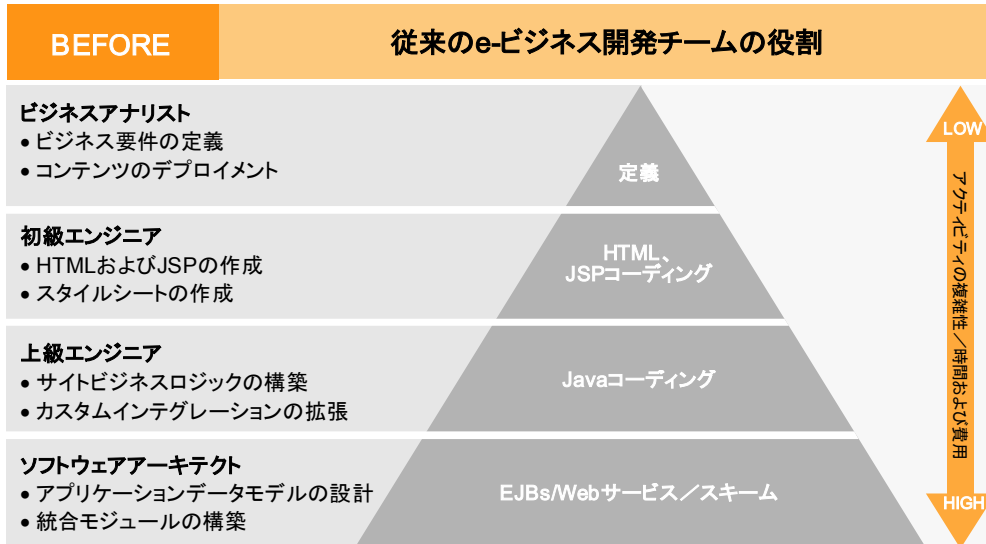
BEFORE

従来のe-ビジネス開発チームの役割

ビジネスアナリスト
• ビジネス要件の定義
• コンテンツのデプロイメント

定義

初級エンジニア
• HTMLおよびJSPの作成
• スタイルシートの作成

HTML、JSPコーディング

上級エンジニア
• サイトビジネスロジックの構築
• カスタムインテグレーションの拡張

Javaコーディング

ソフトウェアアーキテクト
• アプリケーションデータモデルの設計
• 統合モジュールの構築

EJBs/Webサービス／スキーム

LOW

アクティビティの複雑性／時間および費用

HIGH